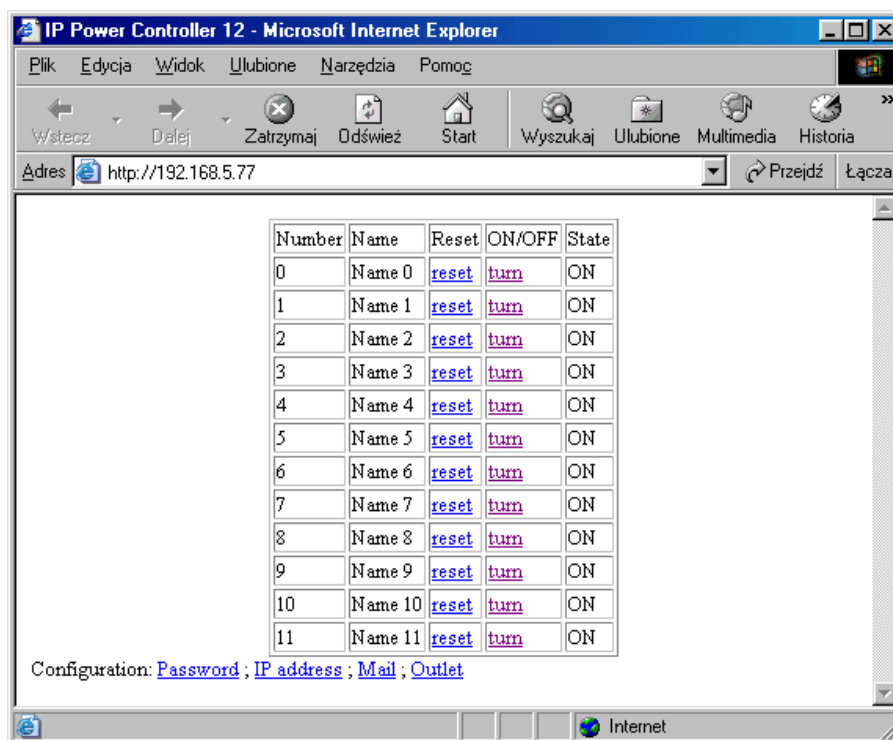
IP Power Controller 12 - Microsoft Internet Explorer

Plik Edycja Widok Ulubione Narzędzia Pomoc

Wstecz Dalej Zatrzymaj Odśwież Start Wyszukaj Ulubione Multimedia Historia

Adres http://192.168.5.77 Przejdź Łącza

| Number | Name | Reset | ON/OFF | State |
|---|---|---|---|---|
| 0 | Name 0 | reset | turn | ON |
| 1 | Name 1 | reset | turn | ON |
| 2 | Name 2 | reset | turn | ON |
| 3 | Name 3 | reset | turn | ON |
| 4 | Name 4 | reset | turn | ON |
| 5 | Name 5 | reset | turn | ON |
| 6 | Name 6 | reset | turn | ON |
| 7 | Name 7 | reset | turn | ON |
| 8 | Name 8 | reset | turn | ON |
| 9 | Name 9 | reset | turn | ON |
| 10 | Name 10 | reset | turn | ON |
| 11 | Name 11 | reset | turn | ON |

Configuration: Password ; IP address ; Mail ; Outlet

Internet